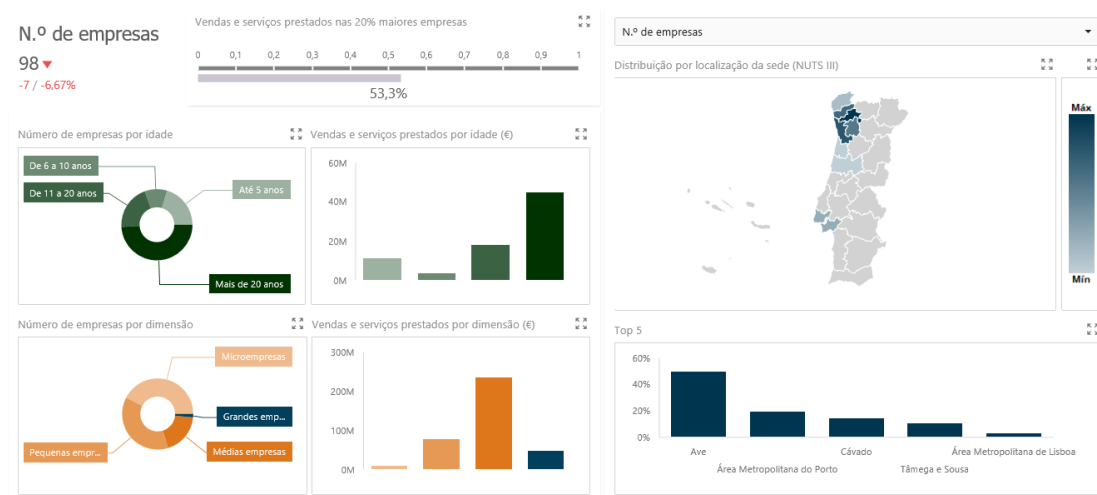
N.º de empresas
98
-7 / -6,67%

Vendas e serviços prestados nas 20% maiores empresas
0 0,1 0,2 0,3 0,4 0,5 0,6 0,7 0,8 0,9 1
53,3%

N.º de empresas

Distribuição por localização da sede (NUTS III)
Máx
Mín

Número de empresas por idade
De 6 a 10 anos
De 11 a 20 anos
Até 5 anos
Mais de 20 anos

Vendas e serviços prestados por idade (€)
60M
40M
20M
0M

Número de empresas por dimensão
Microempresas
Grandes emp...
Pequenas empr...
Médias empresas

Vendas e serviços prestados por dimensão (€)
300M
200M
100M
0M

Top 5
60%
40%
20%
0%
Ave
Área Metropolitana do Porto
Cávado
Tâmega e Sousa
Área Metropolitana de Lisboa